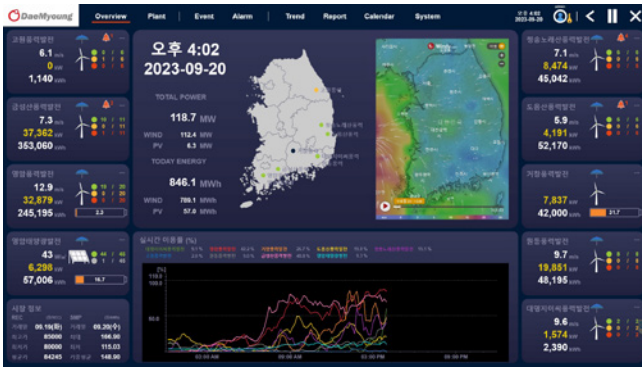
DaeMyoung
Overview
Plant
Event
Alarm
Trend
Report
Calendar
System
오후 4:02
2023-09-20

고원풍력발전
6.1 m/s
0 kW
1,140 kWh

금성산풍력발전
7.3 m/s
37,362 kW
353,060 kWh

영양풍력발전
12.9 m/s
32,879 kW
245,195 kWh
2.2

영암태양광발전
43 W/m²
6,298 kW
57,006 kWh
16.7

시장 정보
09.19(화)
09.20(수)
85000
106.00
80000
115.03
84245
148.90

오후 4:02
2023-09-20

TOTAL POWER
118.7 MW
WIND 112.4 MW
PV 6.3 MW

TODAY ENERGY
846.1 MWh
WIND 789.1 MWh
PV 57.0 MWh

실시간 이용률 (%)
[%]
110.0
100.0
50.0
0
03:00 AM
06:00 AM
03:00 PM
06:00 PM

정선노래산풍력발전
7.1 m/s
8,474 kW
45,042 kWh

도원산풍력발전
5.9 m/s
4,191 kW
52,170 kWh

거창풍력발전
7,837 kW
42,000 kWh
21.7

평창풍력발전
9.7 m/s
19,851 kW
48,195 kWh

대명지석풍력발전
9.6 m/s
1,574 kW
2,390 kWh